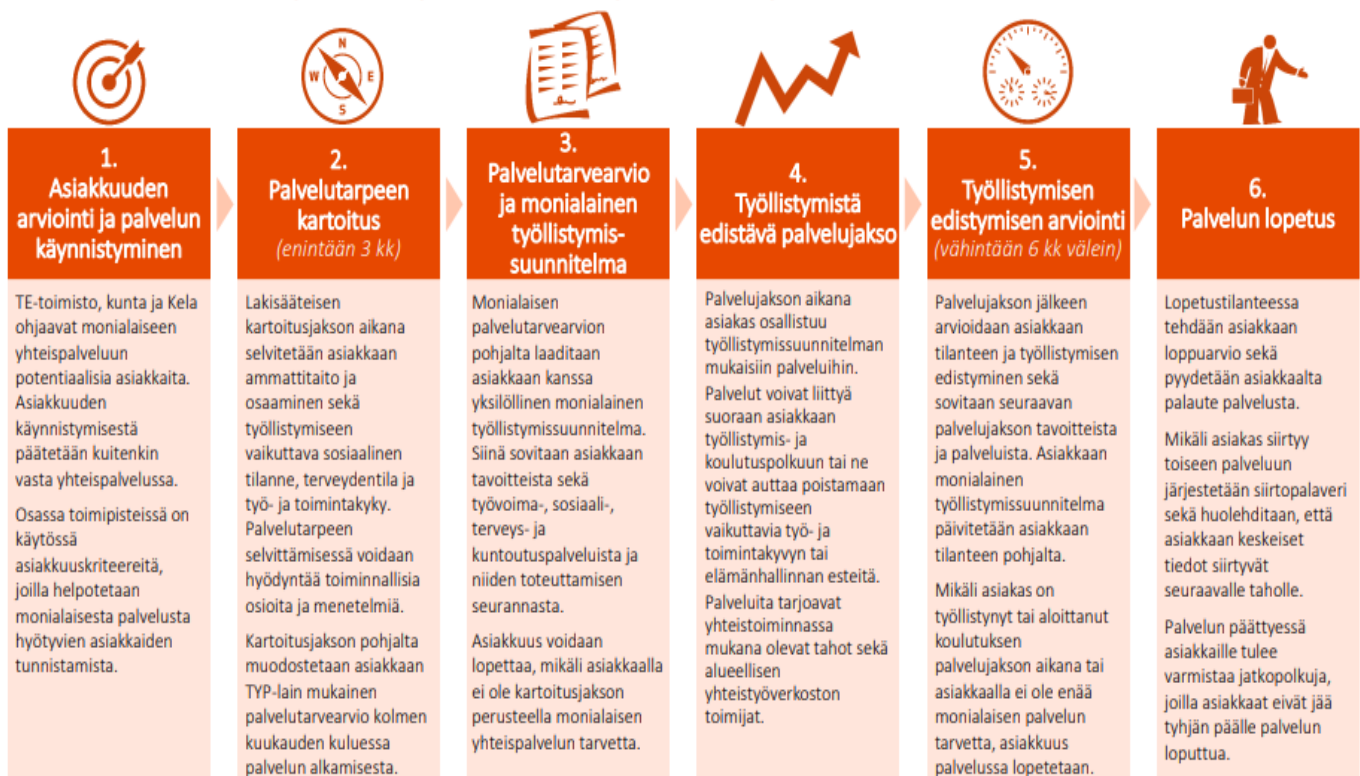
N
W E
S

1.
Asiakkuuden arviointi ja palvelun käynnistyminen

TE-toimisto, kunta ja Kela ohjaavat monialaiseen yhteispalveluun potentiaalisia asiakkaita. Asiakkuuden käynnistymisestä päätetään kuitenkin vasta yhteispalvelussa.

Osassa toimipisteissä on käytössä asiakkuuskriteereitä, joilla helpotetaan monialaisesta palvelusta hyötyvien asiakkaiden tunnistamista.

2.
Palvelutarpeen kartoitus
(enintään 3 kk)

Lakisääteisen kartoitusjakson aikana selvitetään asiakkaan ammattitaito ja osaaminen sekä työllistymiseen vaikuttava sosiaalinen tilanne, terveydentila ja työ- ja toimintakyky. Palvelutarpeen selvittämisessä voidaan hyödyntää toiminnallisia osioita ja menetelmiä.

Kartoitusjakson pohjalta muodostetaan asiakkaan TYP-lain mukainen palvelutarvearvio kolmen kuukauden kuluessa palvelun alkamisesta.

3.
Palvelutarvearvio ja monialainen työllistymissuunnitelma

Monialaisen palvelutarvearvion pohjalta laaditaan asiakkaan kanssa yksilöllinen monialainen työllistymissuunnitelma. Siinä sovitaan asiakkaan tavoitteista sekä työvoima-, sosiaali-, terveys- ja kuntoutuspalveluista ja niiden toteuttamisen seurannasta.

Asiakkuus voidaan lopettaa, mikäli asiakkaalla ei ole kartoitusjakson perusteella monialaisen yhteispalvelun tarvetta.

4.
Työllistymistä edistävä palvelujakso

Palvelujakson aikana asiakas osallistuu työllistymissuunnitelman mukaisiin palveluihin.

Palvelut voivat liittyä suoraan asiakkaan työllistymis- ja koulutuspolkuun tai ne voivat auttaa poistamaan työllistymiseen vaikuttavia työ- ja toimintakyvyn tai elämänhallinnan esteitä.

Palveluita tarjoavat yhteistoiminnassa mukana olevat tahot sekä alueellisen yhteistyöverkoston toimijat.

5.
Työllistymisen edistymisen arviointi
(vähintään 6 kk välein)

Palvelujakson jälkeen arvioidaan asiakkaan tilanteen ja työllistymisen edistyminen sekä sovitaan seuraavan palvelujakson tavoitteista ja palveluista. Asiakkaan monialainen työllistymissuunnitelma päivitetään asiakkaan tilanteen pohjalta.

Mikäli asiakas on työllistynyt tai aloittanut koulutuksen palvelujakson aikana tai asiakkaalla ei ole enää monialaisen palvelun tarvetta, asiakkuus palvelussa lopetetaan.

6.
Palvelun lopetus

Lopetustilanteessa tehdään asiakkaan loppuarvio sekä pyydetään asiakkaalta palaute palvelusta.

Mikäli asiakas siirtyy toiseen palveluun järjestetään siirtopalaveri sekä huolehditaan, että asiakkaan keskeiset tiedot siirtyvät seuraavalle taholle.

Palvelun päättyessä asiakkaille tulee varmistaa jatkopolkuja, joilla asiakkaat eivät jää tyhjän päälle palvelun loputtua.